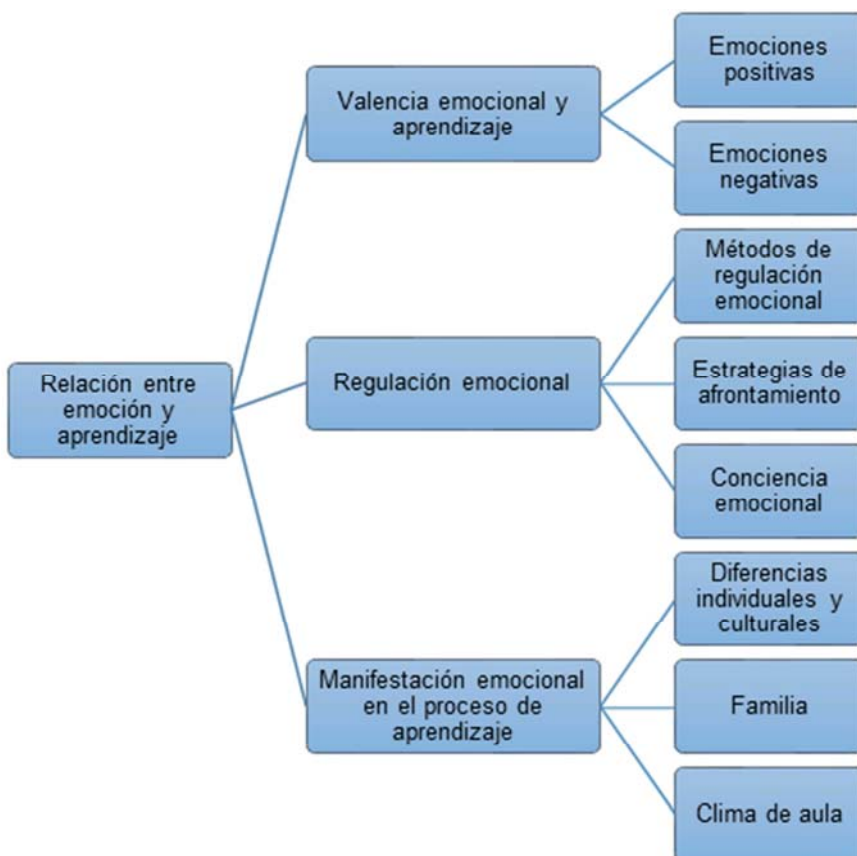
Relación entre emoción y aprendizaje

Valencia emocional y aprendizaje

Emociones positivas

Emociones negativas

Regulación emocional

Métodos de regulación emocional

Estrategias de afrontamiento

Conciencia emocional

Manifestación emocional en el proceso de aprendizaje

Diferencias individuales y culturales

Familia

Clima de aula